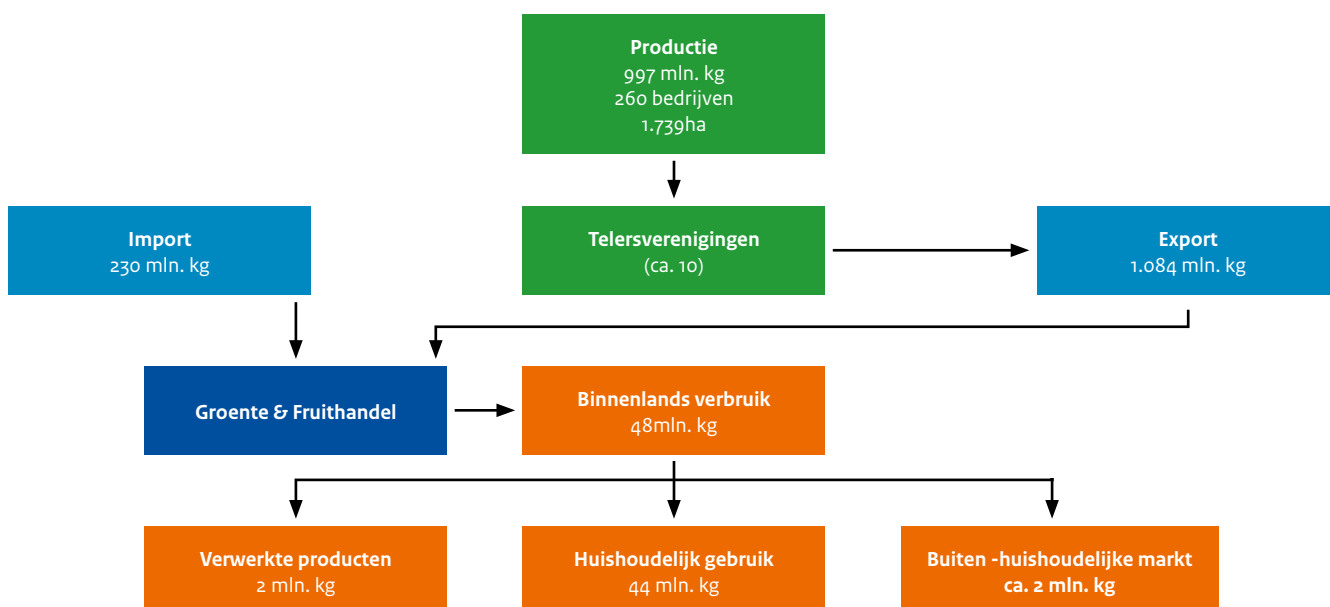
**Productie**
997 mln. kg
260 bedrijven
1.739ha

**Import**
230 mln. kg

**Telersverenigingen**
(ca. 10)

**Export**
1.084 mln. kg

**Groente & Fruithandel**

**Binnenlands verbruik**
48mln. kg

**Verwerkte producten**
2 mln. kg

**Huishoudelijk gebruik**
44 mln. kg

**Buiten -huishoudelijke markt**
**ca. 2 mln. kg**